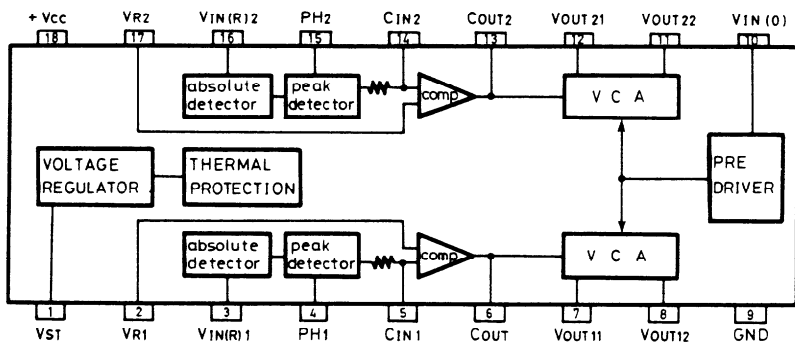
+ Vcc 18
VR2 17
VIN(R)2 16
PH2 15
CIN2 14
COUT2 13
VOUT21 12
VOUT22 11
VIN(0) 10

absolute detector
peak detector
comp
V C A

VOLTAGE REGULATOR
THERMAL PROTECTION
PRE DRIVER

absolute detector
peak detector
comp
V C A

1 VST
2 VR1
3 VIN(R)1
4 PH1
5 CIN1
6 COUT
7 VOUT11
8 VOUT12
9 GND